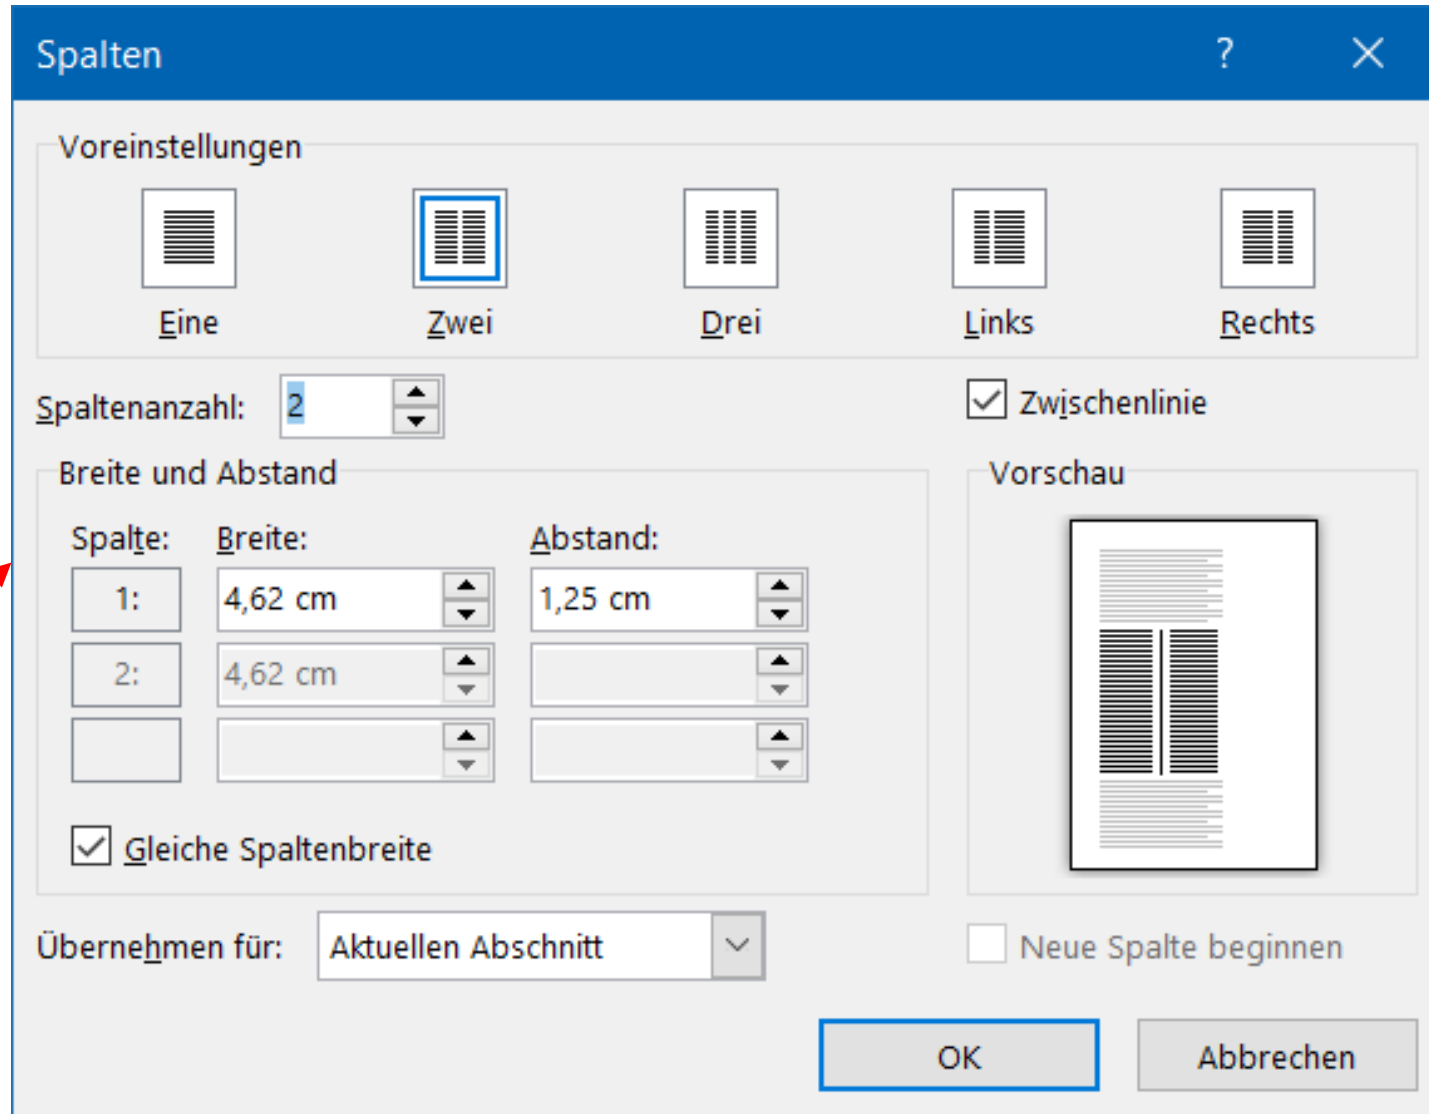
Spalten ? ×

Voreinstellungen

Eine Zwei Drei Links Rechts

Spaltenanzahl: 2

Zwischenlinie

Breite und Abstand

| Spalte: | Breite: | Abstand: |
|---|---|---|
| 1: | 4,62 cm | 1,25 cm |
| 2: | 4,62 cm | |
| | | |

Gleiche Spaltenbreite

Vorschau

Übernehmen für: Aktuellen Abschnitt

Neue Spalte beginnen

OK Abbrechen